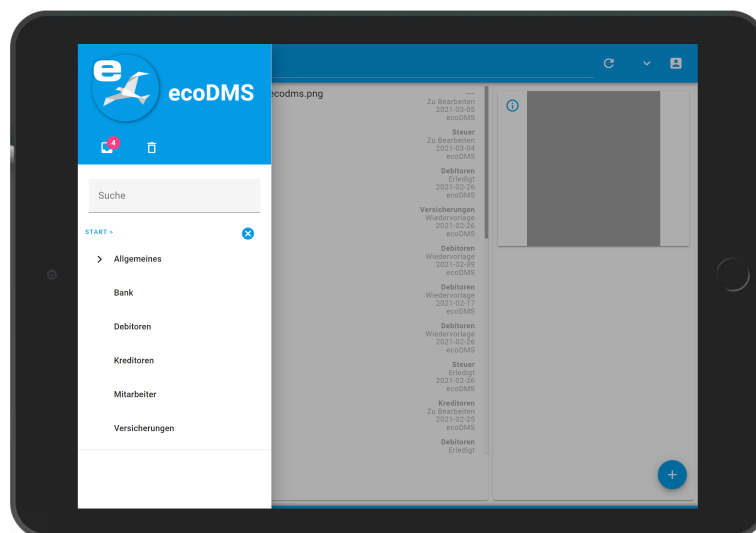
ecoDMS

4

Suche

START >

Allgemeines

Bank

Debitoren

Kreditoren

Mitarbeiter

Versicherungen

ecodms.png

---
Zu Bearbeiten
2021-03-05
ecoDMS

Steuer
Zu Bearbeiten
2021-03-04
ecoDMS

Debitoren
Erledigt
2021-02-26
ecoDMS

Versicherungen
Wiedervorlage
2021-02-26
ecoDMS

Debitoren
Wiedervorlage
2021-02-09
ecoDMS

Debitoren
Wiedervorlage
2021-02-17
ecoDMS

Debitoren
Wiedervorlage
2021-02-26
ecoDMS

Steuer
Erledigt
2021-02-26
ecoDMS

Kreditoren
Zu Bearbeiten
2021-02-25
ecoDMS

Debitoren
Erledigt